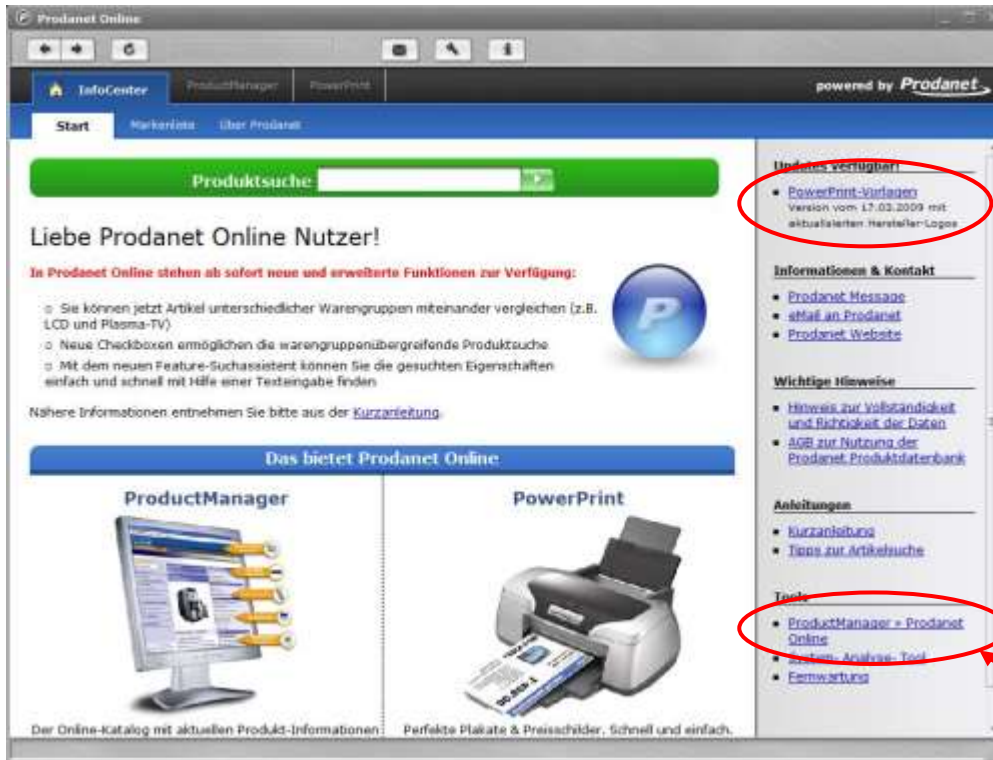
Prodanet Online

InfoCenter
ProductManager
PowerPrint

powered by Prodanet

Start
Markenliste
Über Prodanet

Produktsuche

Liebe Prodanet Online Nutzer!

In Prodanet Online stehen ab sofort neue und erweiterte Funktionen zur Verfügung:

Sie können jetzt Artikel unterschiedlicher Warengruppen miteinander vergleichen (z.B. LCD und Plasma-TV)
Neue Checkboxen ermöglichen die warengruppenübergreifende Produktsuche
Mit dem neuen Feature-Suchassistent können Sie die gesuchten Eigenschaften einfach und schnell mit Hilfe einer Texteingabe finden

Nähere Informationen entnehmen Sie bitte aus der Kurzanleitung.

Das bietet Prodanet Online

ProductManager

Der Online-Katalog mit aktuellen Produkt-Informationen

PowerPrint

Perfekte Plakate & Preisschilder. Schnell und einfach.

Updates verfügbar!

PowerPrint-Vorlagen
Version vom 17.03.2009 mit aktualisierten Hersteller-Logos

Informationen & Kontakt

Prodanet Message
eMail an Prodanet
Prodanet Website

Wichtige Hinweise

Hinweis zur Vollständigkeit und Richtigkeit der Daten
AGB zur Nutzung der Prodanet Produktdatenbank

Anleitungen

Kurzanleitung
Tipps zur Artikelsuche

Tools

ProductManager » Prodanet Online
System- Analyse- Tool
Fernwartung